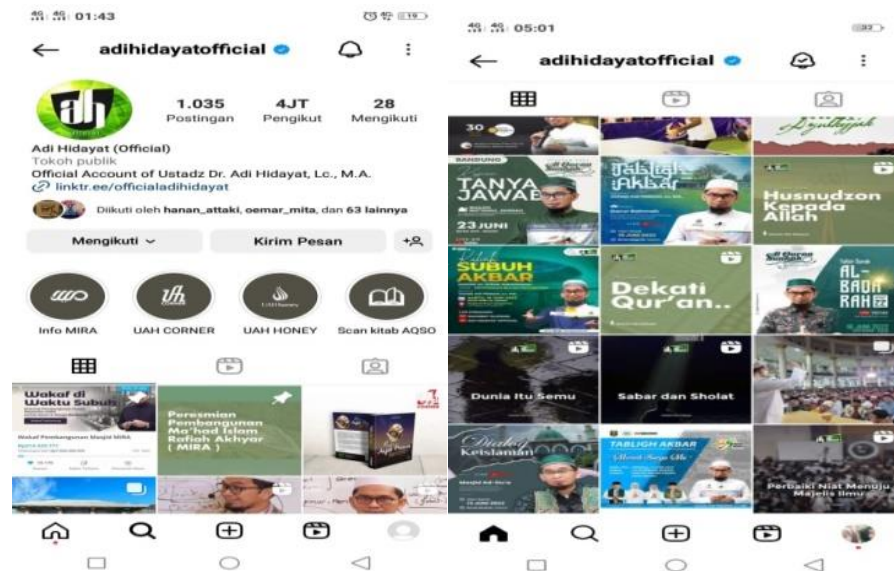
01:43

adihidayatofficial

1.035 Postingan
4JT Pengikut
28 Mengikuti

Adi Hidayat (Official)
Tokoh publik
Official Account of Ustadz Dr. Adi Hidayat, Lc., M.A.
linktr.ee/officialadihidayat

Diikuti oleh hanan_attaki, oemar_mita, dan 63 lainnya

Mengikuti
Kirim Pesan

Info MIRA
UAH CORNER
UAH HONEY
Scan kitab AQSO

Wakaf di Waktu Subuh
Wakaf Pembangunan Masjid MIRA

Peresmian Pembangunan Ma'had Islam Rafiah Akhyar (MIRA)

05:01

adihidayatofficial

30

BANDUNG
TANYA JAWAB
23 JUNI

Tabligh Akbar

Husnudzon Kepada Allah

Subuh Akbar

Dekati Qur'an..

AL-BAQARAH

Dunia Itu Semu

Sabar dan Sholat

Dialog Keislaman

TABLIGH AKBAR

Perbaiki Niat Menuju Majelis Ilmu